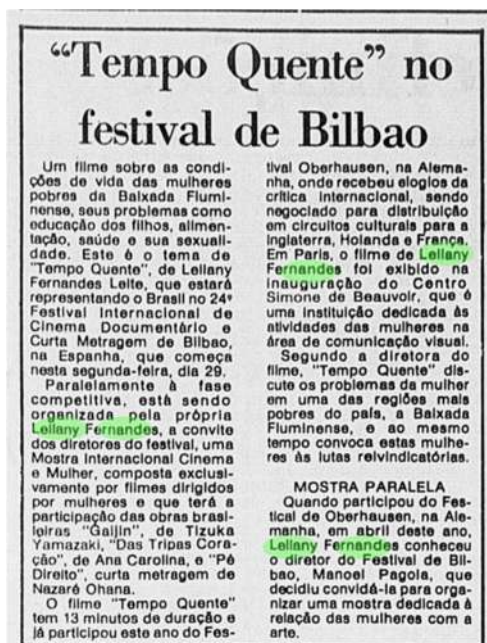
"Tempo Quente" no festival de Bilbao

Um filme sobre as condições de vida das mulheres pobres da Baixada Fluminense, seus problemas como educação dos filhos, alimentação, saúde e sua sexualidade. Este é o tema de "Tempo Quente", de Lellany Fernandes Leite, que estará representando o Brasil no 24º Festival Internacional de Cinema Documentário e Curta Metragem de Bilbao, na Espanha, que começa nesta segunda-feira, dia 29.

Paralelamente à fase competitiva, está sendo organizada pela própria Lellany Fernandes, a convite dos diretores do festival, uma Mostra Internacional Cinema e Mulher, composta exclusivamente por filmes dirigidos por mulheres e que terá a participação das obras brasileiras "Gaijin", de Tizuka Yamazaki, "Das Tripas Coração", de Ana Carolina, e "Pé Direito", curta metragem de Nazaré Ohana.

O filme "Tempo Quente" tem 13 minutos de duração e já participou este ano do Festival Oberhausen, na Alemanha, onde recebeu elogios da crítica internacional, sendo negociado para distribuição em circuitos culturais para a Inglaterra, Holanda e França. Em Paris, o filme de Lellany Fernandes foi exibido na inauguração do Centro Simone de Beauvoir, que é uma instituição dedicada às atividades das mulheres na área de comunicação visual.

Segundo a diretora do filme, "Tempo Quente" discute os problemas da mulher em uma das regiões mais pobres do país, a Baixada Fluminense, e ao mesmo tempo convoca estas mulheres às lutas reivindicatórias.

MOSTRA PARALELA

Quando participou do Festical de Oberhausen, na Alemanha, em abril deste ano, Lellany Fernandes conheceu o diretor do Festival de Bilbao, Manoel Pagola, que decidiu convidá-la para organizar uma mostra dedicada à relação das mulheres com a arte.